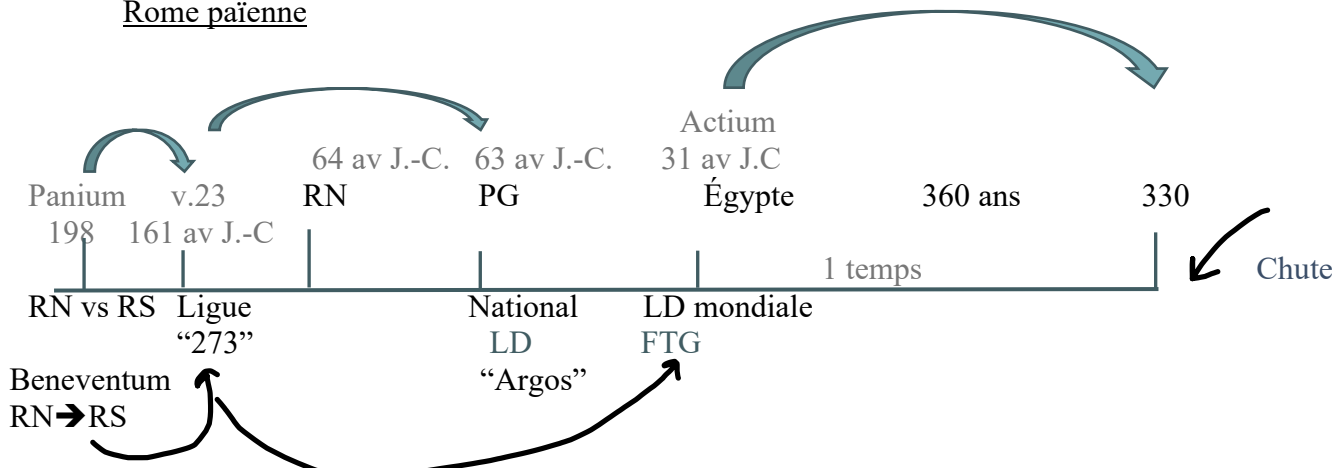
Rome païenne

Actium

64 av J.-C. 63 av J.-C. 31 av J.C

Panium v.23 RN PG Égypte 360 ans 330

198 161 av J.-C

1 temps

Chute

RN vs RS Ligue National LD mondiale

"273" LD FTG

Beneventum "Argos"

RN➔RS